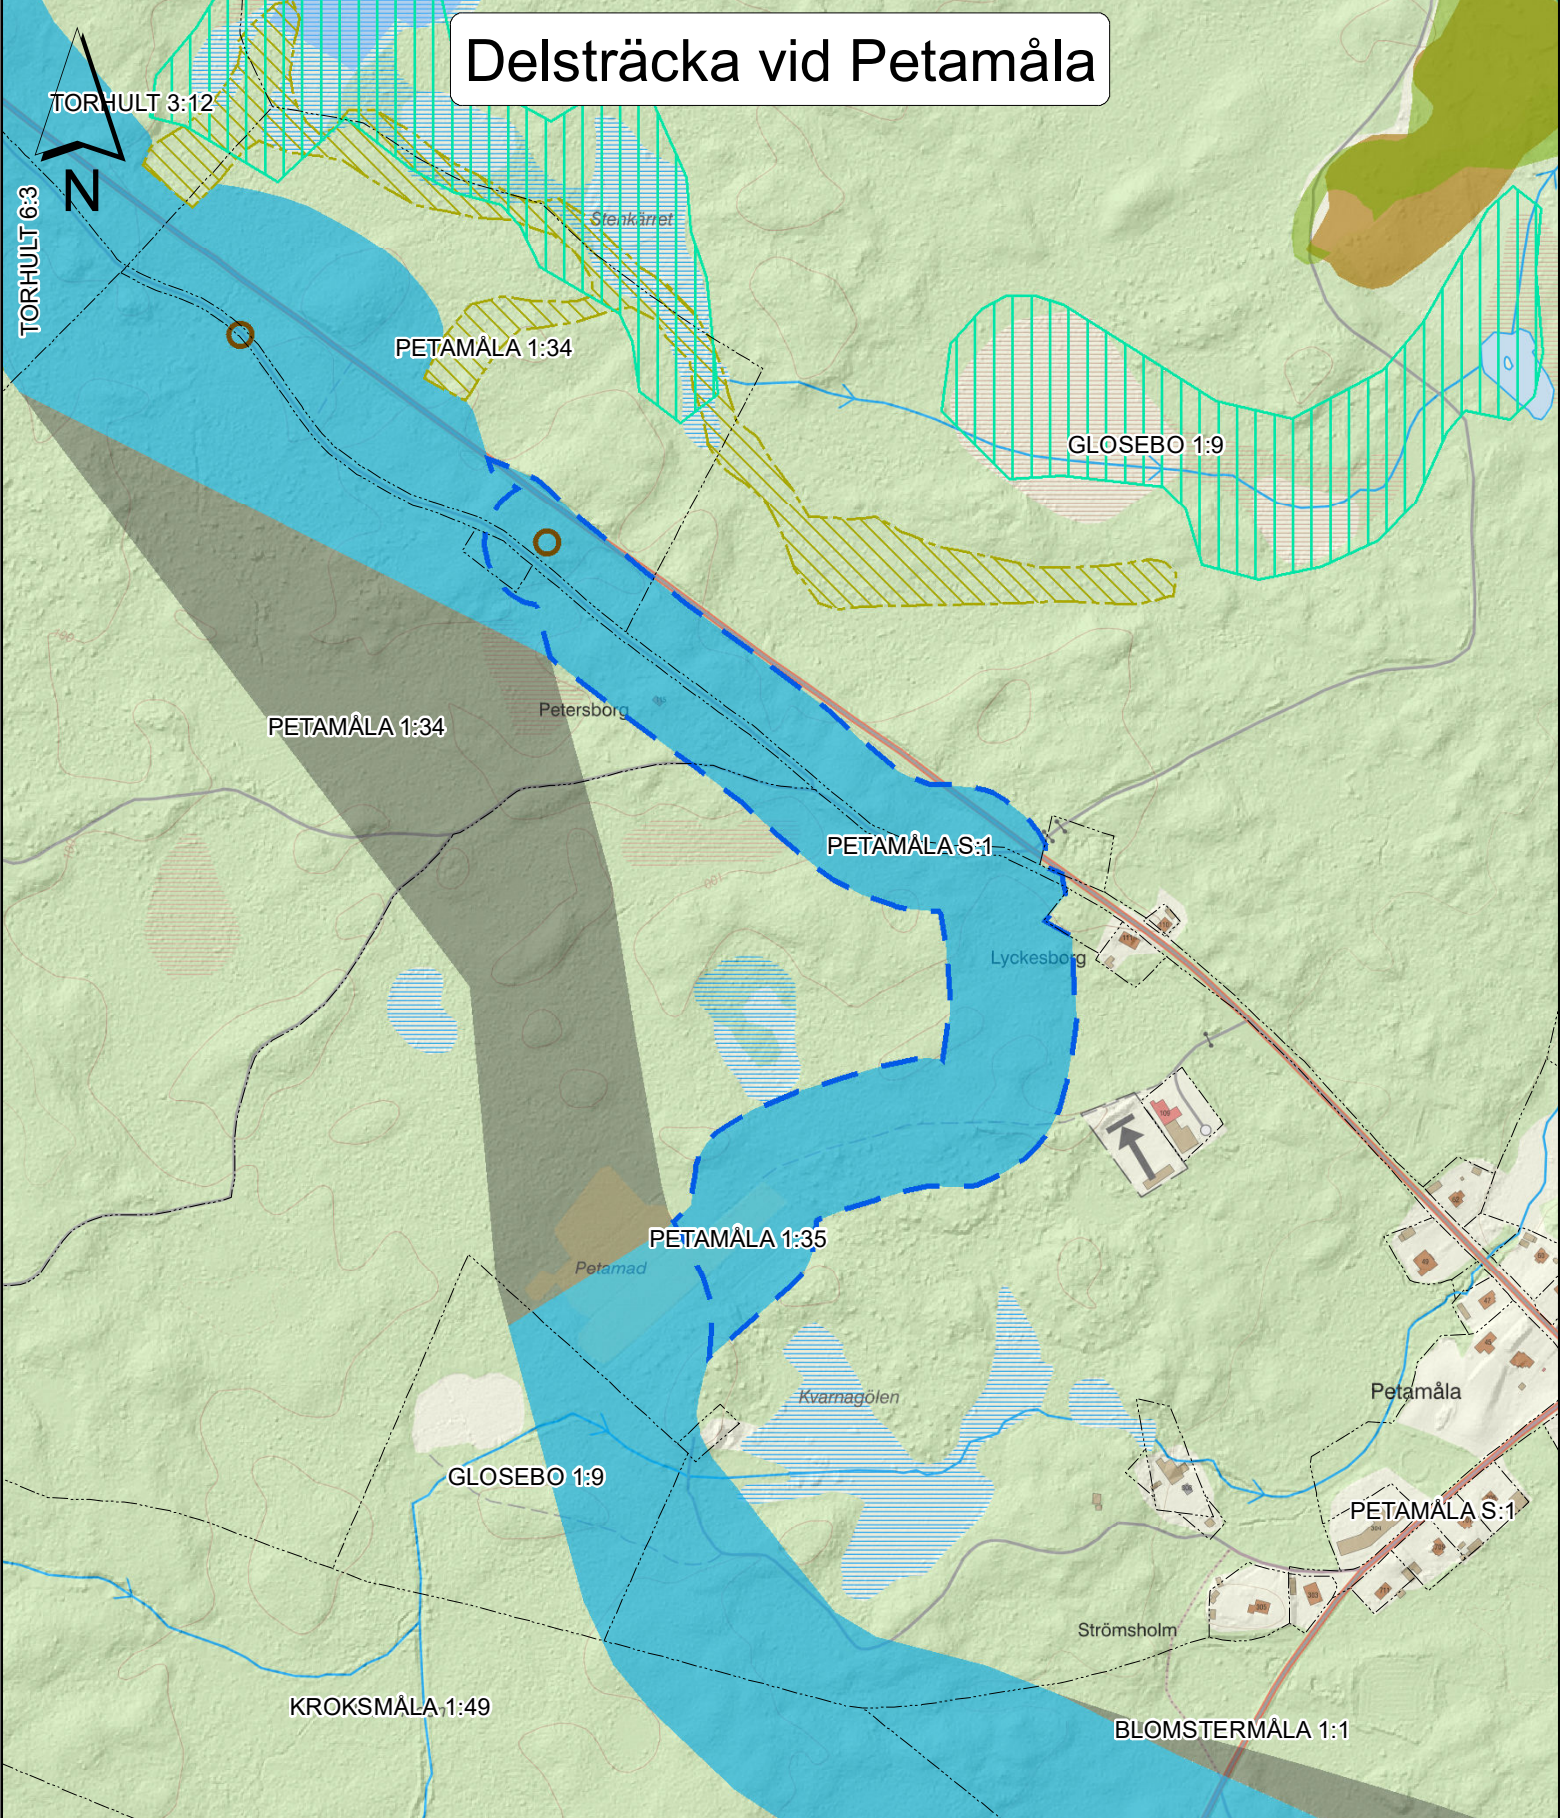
Delsträcka vid Petamåla

N

TORHULT 3:12

TORHULT 6:3

Stenkärret

PETAMÅLA 1:34

GLOSEBO 1:9

PETAMÅLA 1:34

Petersborg

PETAMÅLA S:1

Lyckesborg

PETAMÅLA 1:35

Petamad

Kvarnagölen

Petamåla

GLOSEBO 1:9

PETAMÅLA S:1

Strömsholm

KROKSMÅLA 1:49

BLOMSTERMÅLA 1:1